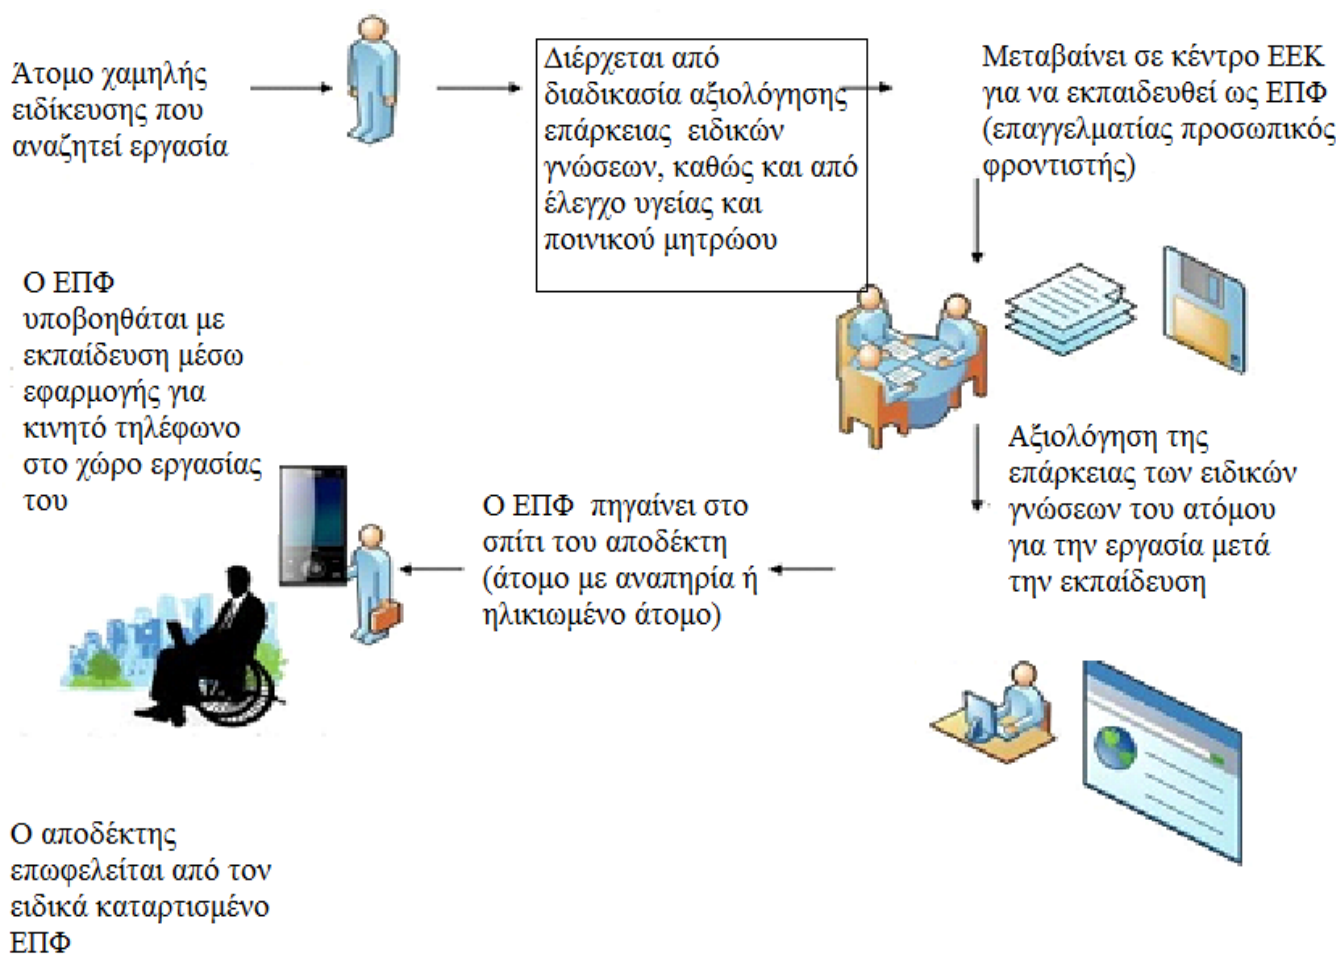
Άτομο χαμηλής ειδίκευσης που αναζητεί εργασία

Διέρχεται από διαδικασία αξιολόγησης επάρκειας ειδικών γνώσεων, καθώς και από έλεγχο υγείας και ποινικού μητρώου

Μεταβαίνει σε κέντρο ΕΕΚ για να εκπαιδευθεί ως ΕΠΦ (επαγγελματίας προσωπικός φροντιστής)

Ο ΕΠΦ υποβοηθάται με εκπαίδευση μέσω εφαρμογής για κινητό τηλέφωνο στο χώρο εργασίας του

Αξιολόγηση της επάρκειας των ειδικών γνώσεων του ατόμου για την εργασία μετά την εκπαίδευση

Ο ΕΠΦ πηγαίνει στο σπίτι του αποδέκτη (άτομο με αναπηρία ή ηλικιωμένο άτομο)

Ο αποδέκτης επωφελείται από τον ειδικά καταρτισμένο ΕΠΦ